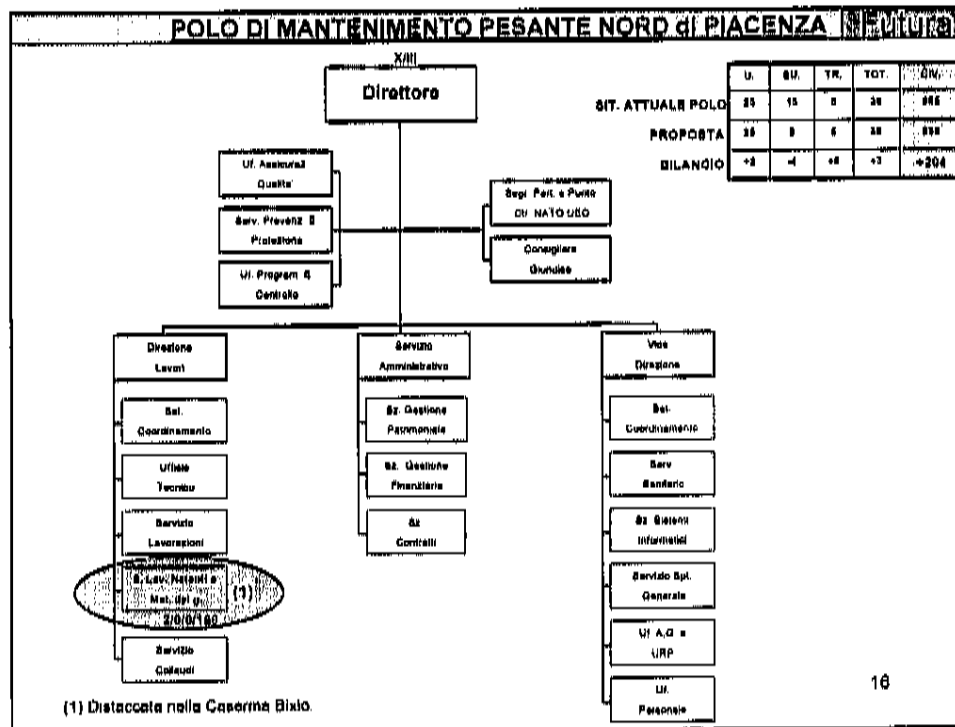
POLO DI MANTENIMENTO PESANTE NORD di PIACENZA Futura

X/III

Direttore

| | U. | SU. | TR. | TOT. | CIV. |
|---|---|---|---|---|---|
| SIT. ATTUALE POLO | 25 | 15 | 0 | 39 | 355 |
| PROPOSTA | 25 | 9 | 6 | 38 | 559 |
| BILANCIO | +2 | -6 | +6 | +3 | +204 |

Uf. Assicuraz Qualita'

Serv. Prevenz. E Protezione

Uf. Program. & Controllo

Segr. Pert. e Punto Ctr. NATO UEO

Consigliere Giuridico

Direzione Lavori

Sez. Coordinamento

Ufficio Tecnico

Servizio Lavorazioni

S. Lav. Natanti e Mat. del G.

2/0/0/160

(1)

Servizio Collaudi

Servizio Amministrativo

Sz. Gestione Patrimoniale

Sz. Gestione Finanziaria

Sz. Contratti

Vice Direzione

Sez. Coordinamento

Serv. Sanitario

Sz. Sistemi Informatici

Servizio Spt. Generale

Uf. A.G. e URP

Uf. Personale

16

(1) Distaccata nella Caserma Bixio.